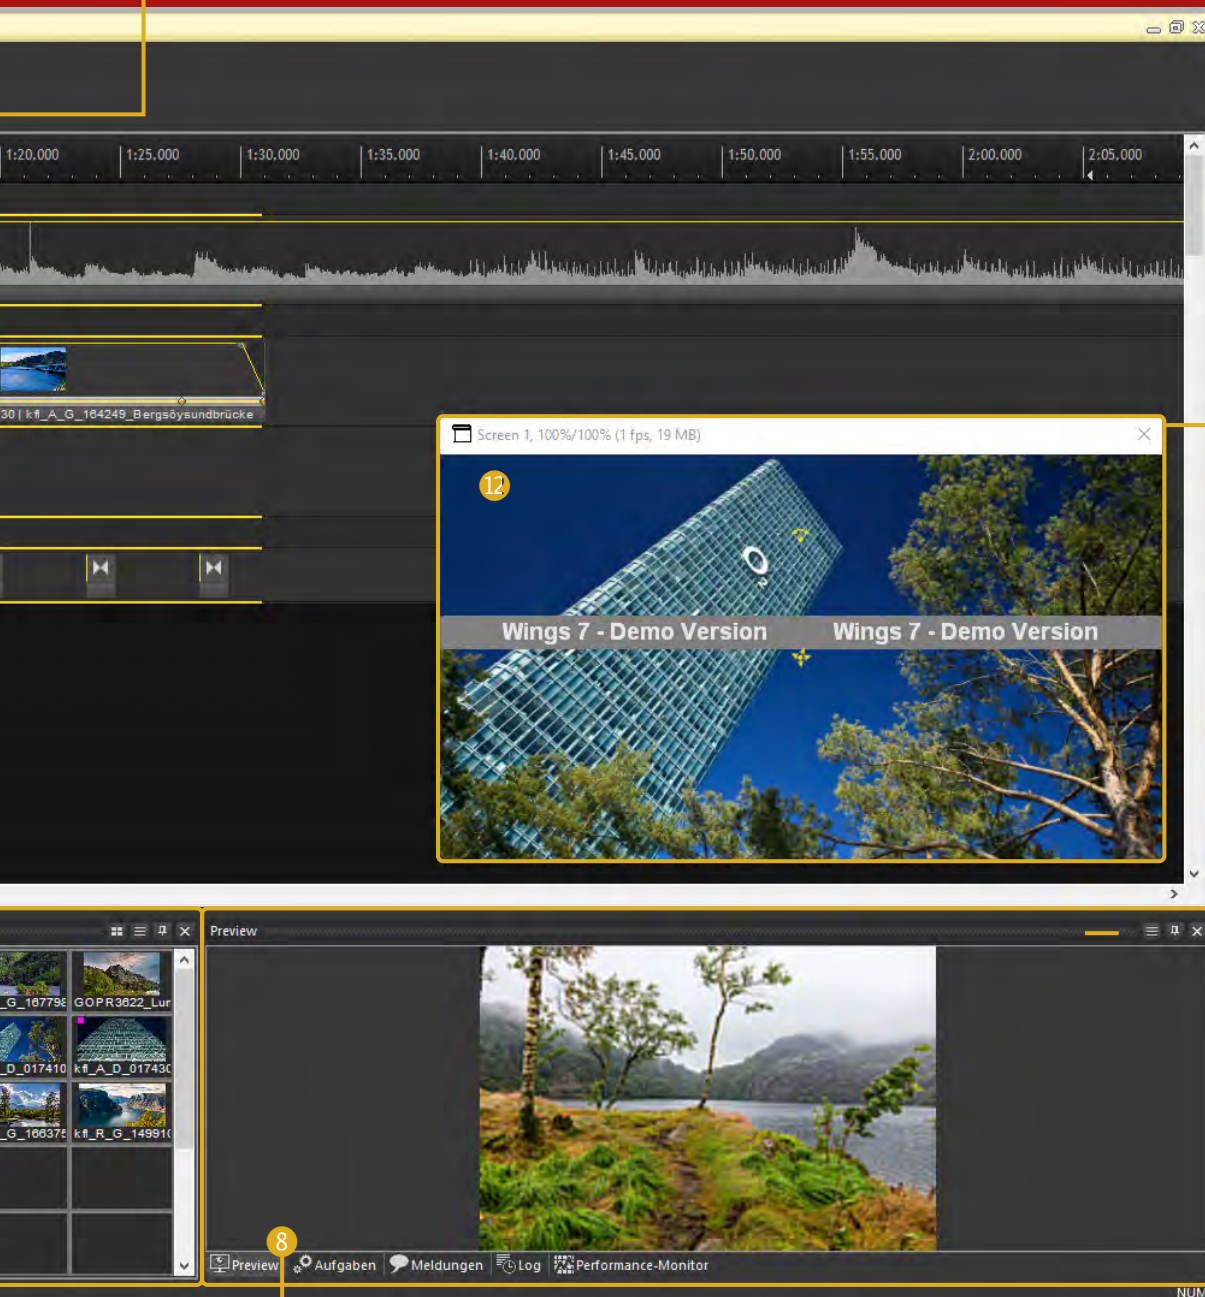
1:20.000 1:25.000 1:30.000 1:35.000 1:40.000 1:45.000 1:50.000 1:55.000 2:00.000 2:05.000

30 | kfl_A_G_164249_Bergsöysundbrücke

Screen 1, 100%/100% (1 fps, 19 MB)

12

Wings 7 - Demo Version Wings 7 - Demo Version

_G_167798 GOPR3622_Lur
_D_017410 kfl_A_D_01743C
_G_166375 kfl_R_G_14991C

Preview

8

Preview Aufgaben Meldungen Log Performance-Monitor

NUM